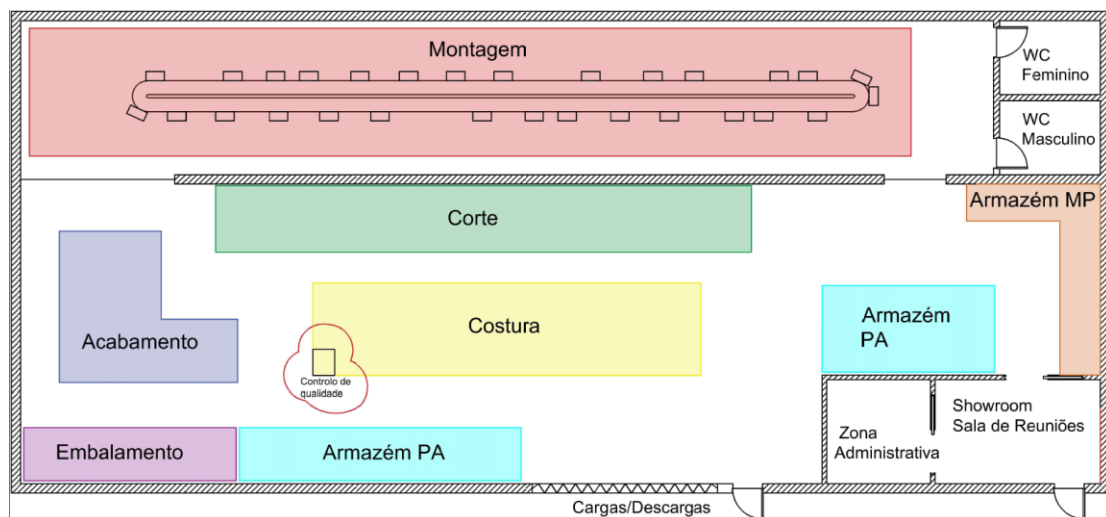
Montagem

WC
Feminino

WC
Masculino

Corte

Armazém MP

Acabamento

Costura

Controlo de
qualidade

Armazém
PA

Showroom
Sala de Reuniões

Zona
Administrativa

Embalamento

Armazém PA

Cargas/Descargas